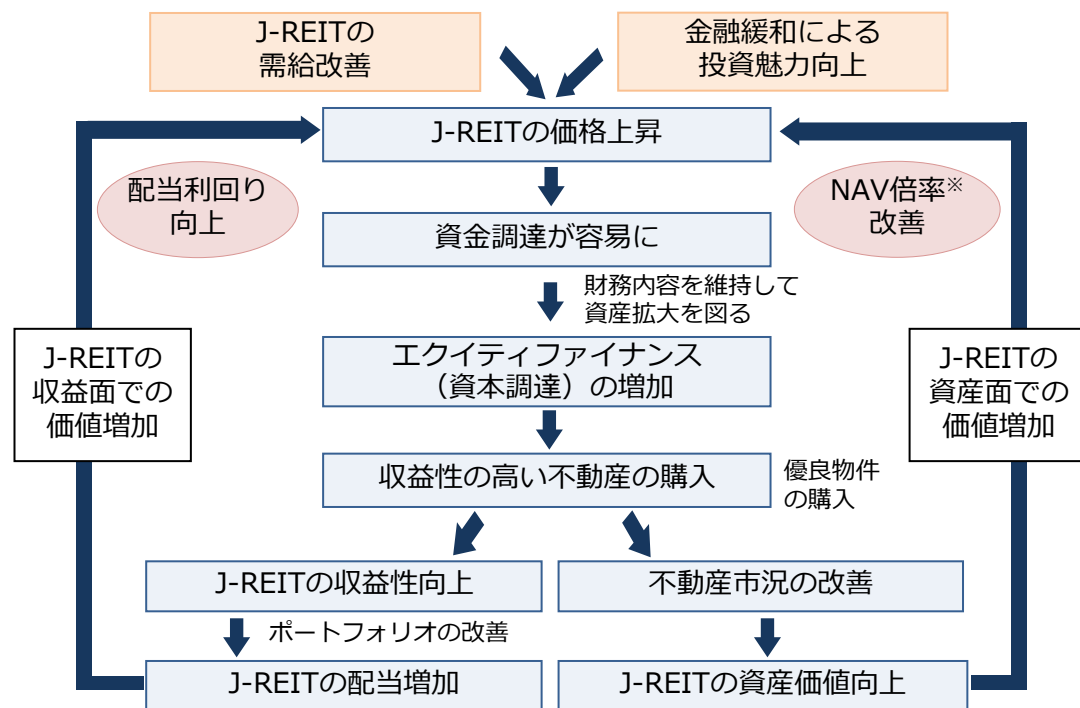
J-REITの需給改善

金融緩和による投資魅力向上

J-REITの価格上昇

配当利回り向上

NAV倍率※改善

資金調達が容易に

財務内容を維持して資産拡大を図る

J-REITの収益面での価値増加

エクイティファイナンス（資本調達）の増加

J-REITの資産面での価値増加

収益性の高い不動産の購入

優良物件の購入

J-REITの収益性向上

不動産市況の改善

ポートフォリオの改善

J-REITの配当増加

J-REITの資産価値向上